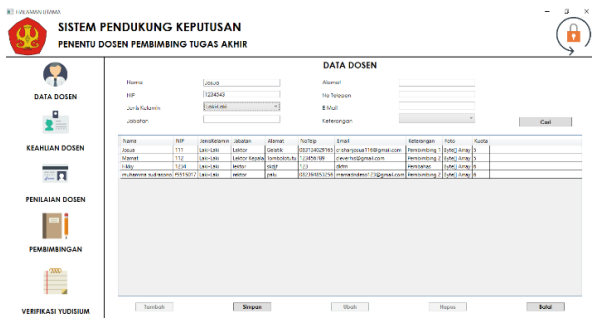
HALAMAN UTAMA

SISTEM PENDUKUNG KEPUTUSAN
PENENTU DOSEN PEMBIMBING TUGAS AKHIR

DATA DOSEN

KEAHLIAN DOSEN

PENILAIAN DOSEN

PEMBIMBINGAN

VERIFIKASI YUDISIUM

DATA DOSEN

Nama Josua
NIP 1234343
Jenis Kelamin Laki-laki
Jabatan

Alamat
No Telepon
E Mail
Keterangan

Cari

| Nama | NIP | Jenis Kelamin | Jabatan | Alamat | No Telp | Email | Keterangan | Foto | Kuota |
|---|---|---|---|---|---|---|---|---|---|
| Josua | 111 | Laki-laki | Lektor | Gresik | 082134029765 | sihanjosua116@gmail.com | Pembimbing 1 | byte[] Array | 5 |
| Mamat | 112 | Laki-laki | Lektor Kepala | Lamongan | 12456789 | zeverhol@gmail.com | Pembimbing 2 | byte[] Array | 5 |
| Vilky | 1234 | Laki-laki | lektor | sidoj | 123 | ddtrr | Penyaras | byte[] Array | 5 |
| muhammad subandori | 55313017 | Laki-laki | lektor | palu | 082384053298 | mamatsubandori123@gmail.com | Pembimbing 2 | byte[] Array | 6 |

Tambah Simpan Ubah Hapus Batal